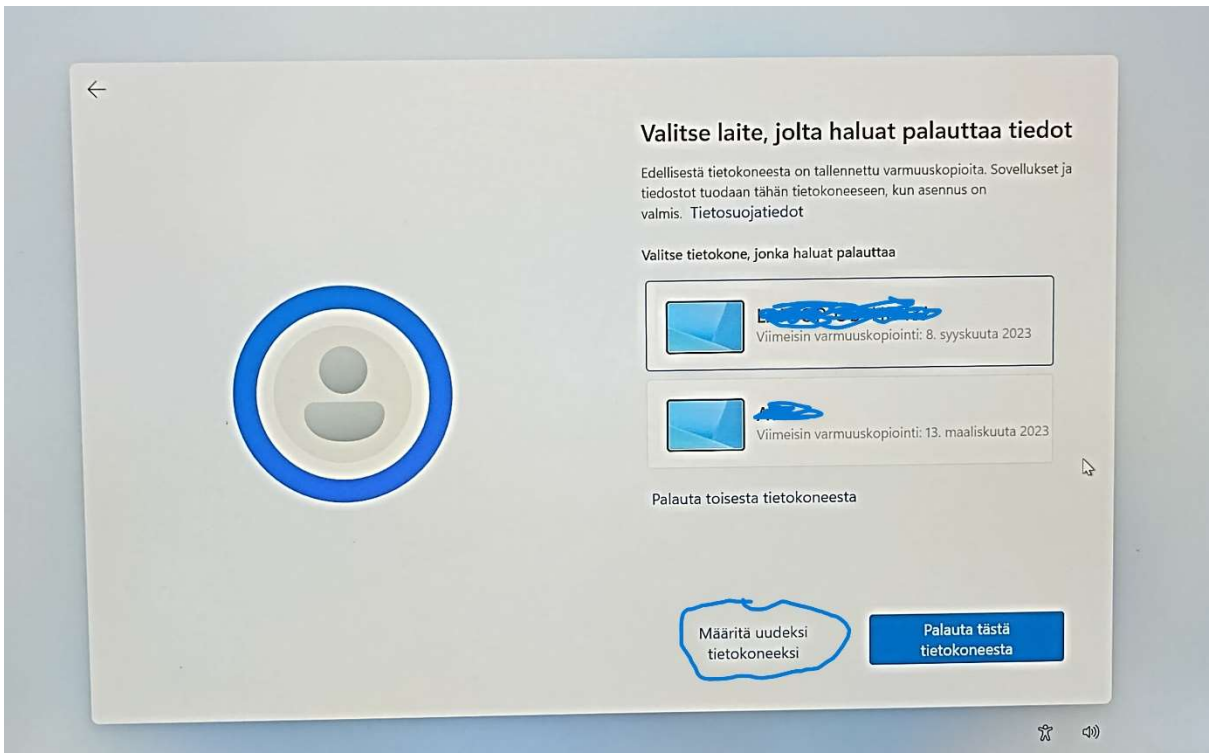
Valitse laite, jolta haluat palauttaa tiedot

Edellisestä tietokoneesta on tallennettu varmuuskopioita. Sovellukset ja tiedostot tuodaan tähän tietokoneeseen, kun asennus on valmis. Tietosuojatiedot

Valitse tietokone, jonka haluat palauttaa

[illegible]
Viimeisin varmuuskopiointi: 8. syyskuuta 2023

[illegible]
Viimeisin varmuuskopiointi: 13. maaliskuuta 2023

Palauta toisesta tietokoneesta

Määritä uudeksi tietokoneeksi

Palauta tästä tietokoneesta